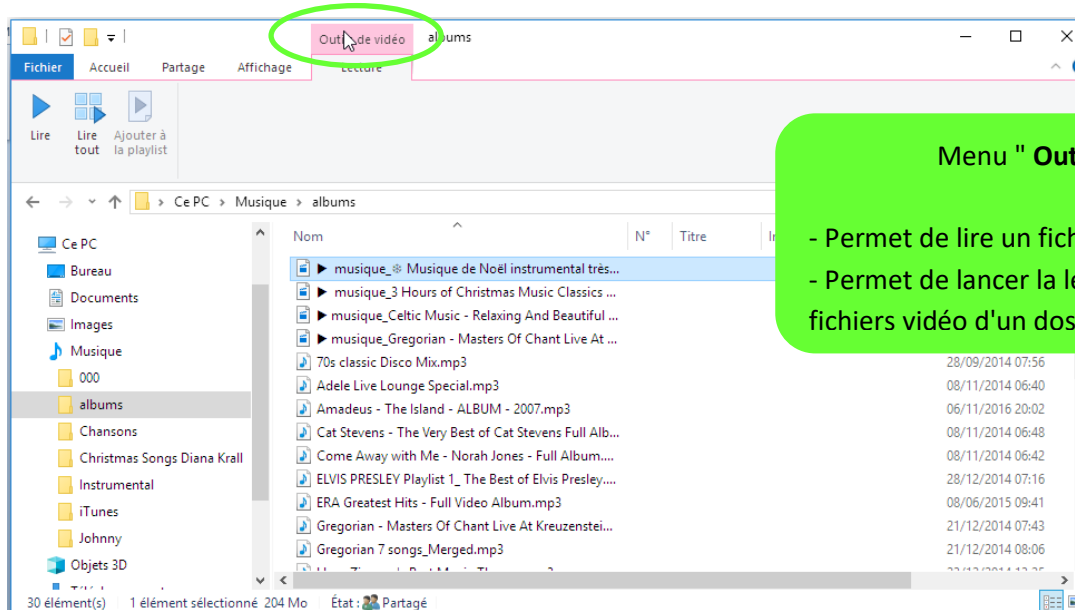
Outils de vidéo albums

Fichier Accueil Partage Affichage Lecture

Lire Lire tout Ajouter à la playlist

Ce PC › Musique › albums

Menu " Out

- Permet de lire un fich
- Permet de lancer la le
fichiers vidéo d'un dos

Ce PC
Bureau
Documents
Images
Musique
000
albums
Chansons
Christmas Songs Diana Krall
Instrumental
iTunes
Johnny
Objets 3D

Nom | N° | Titre

▶ musique_❄ Musique de Noël instrumental très...
▶ musique_3 Hours of Christmas Music Classics ...
▶ musique_Celtic Music - Relaxing And Beautiful ...
▶ musique_Gregorian - Masters Of Chant Live At ...
70s classic Disco Mix.mp3 28/09/2014 07:56
Adele Live Lounge Special.mp3 08/11/2014 06:40
Amadeus - The Island - ALBUM - 2007.mp3 06/11/2016 20:02
Cat Stevens - The Very Best of Cat Stevens Full Alb... 08/11/2014 06:48
Come Away with Me - Norah Jones - Full Album.... 08/11/2014 06:42
ELVIS PRESLEY Playlist 1_ The Best of Elvis Presley.... 28/12/2014 07:16
ERA Greatest Hits - Full Video Album.mp3 08/06/2015 09:41
Gregorian - Masters Of Chant Live At Kreuzenstei... 21/12/2014 07:43
Gregorian 7 songs_Merged.mp3 21/12/2014 08:06

30 élément(s) 1 élément sélectionné 204 Mo État : Partagé